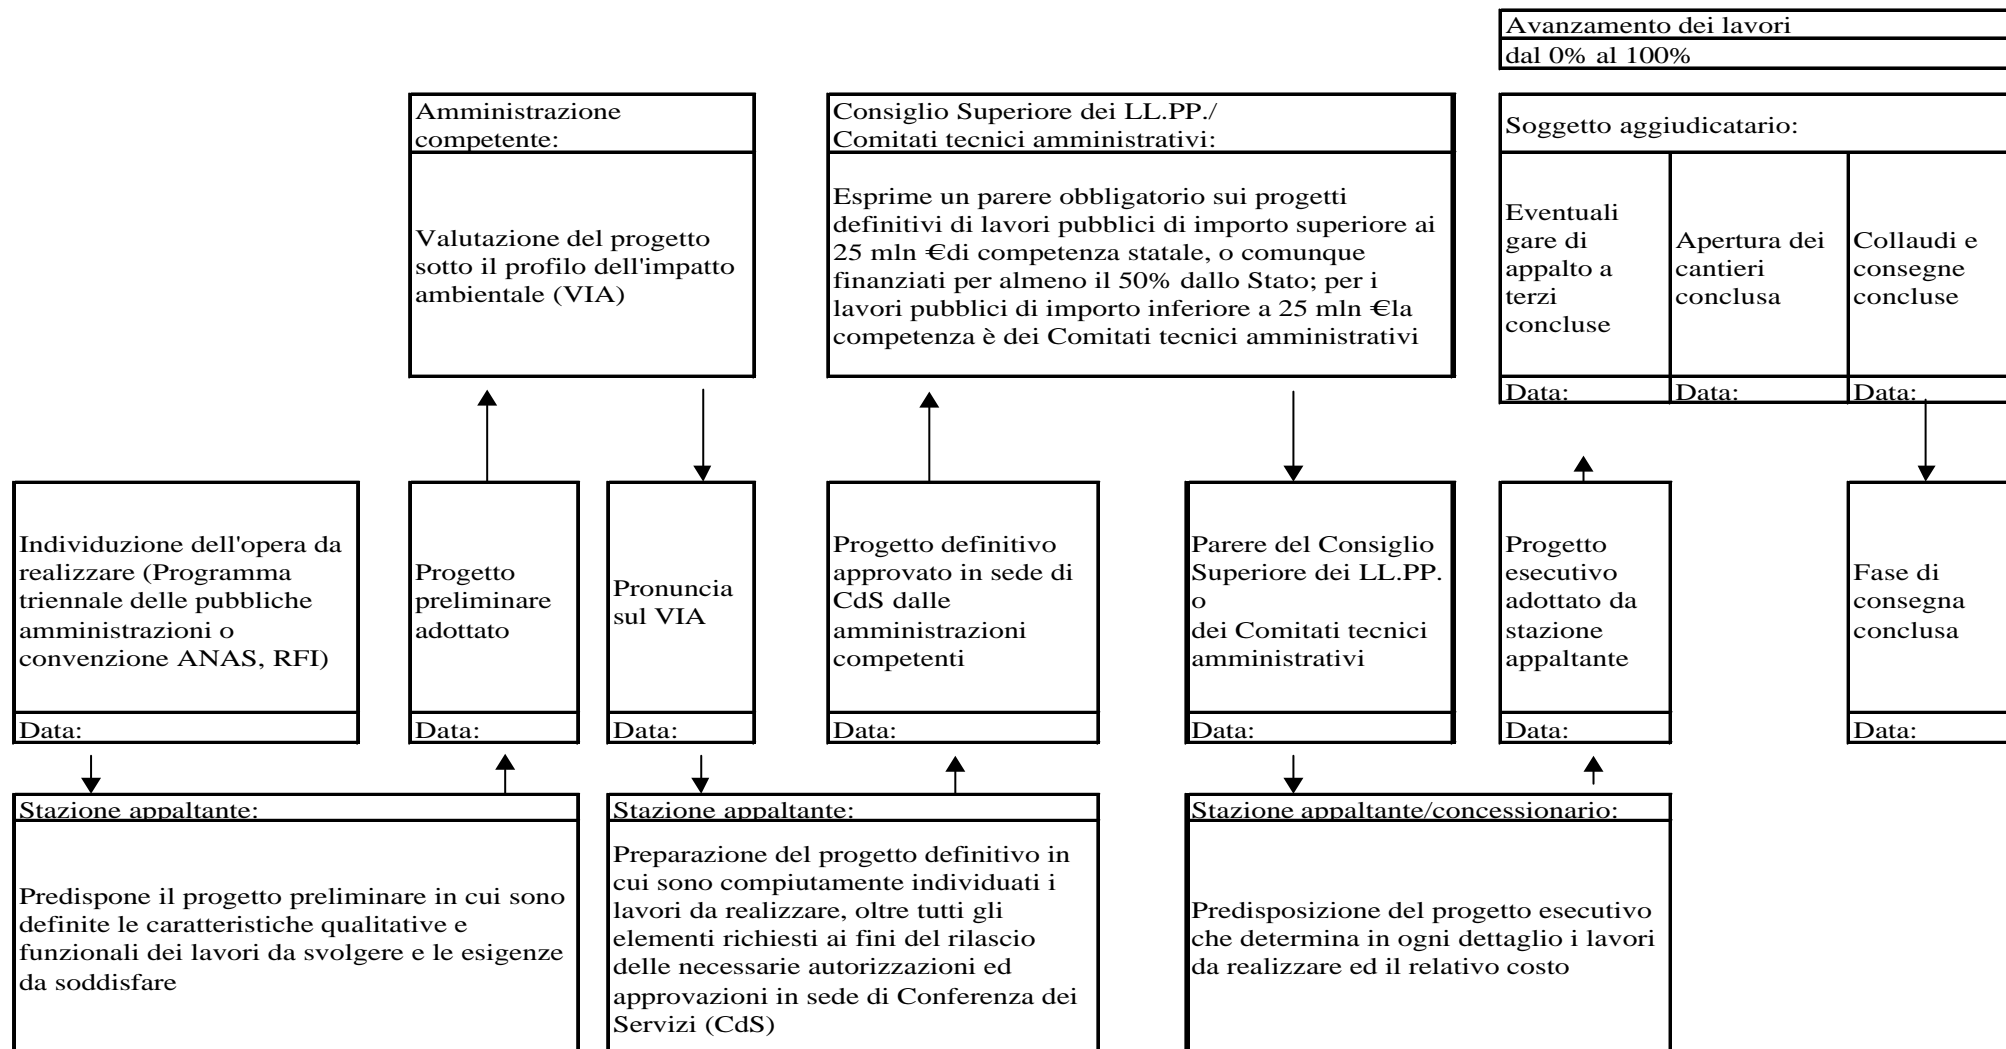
Avanzamento dei lavori
dal 0% al 100%

Amministrazione competente:

Valutazione del progetto sotto il profilo dell'impatto ambientale (VIA)

Consiglio Superiore dei LL.PP./ Comitati tecnici amministrativi:

Esprime un parere obbligatorio sui progetti definitivi di lavori pubblici di importo superiore ai 25 mln €di competenza statale, o comunque finanziati per almeno il 50% dallo Stato; per i lavori pubblici di importo inferiore a 25 mln €la competenza è dei Comitati tecnici amministrativi

Soggetto aggiudicatario:

| Eventuali gare di appalto a terzi concluse | Apertura dei cantieri conclusa | Collaudi e consegne concluse |
|---|---|---|
| Data: | Data: | Data: |

Individuazione dell'opera da realizzare (Programma triennale delle pubbliche amministrazioni o convenzione ANAS, RFI)
Data:

Progetto preliminare adottato
Data:

Pronuncia sul VIA
Data:

Progetto definitivo approvato in sede di CdS dalle amministrazioni competenti
Data:

Parere del Consiglio Superiore dei LL.PP. o dei Comitati tecnici amministrativi
Data:

Progetto esecutivo adottato da stazione appaltante
Data:

Fase di consegna conclusa
Data:

Stazione appaltante:

Predispone il progetto preliminare in cui sono definite le caratteristiche qualitative e funzionali dei lavori da svolgere e le esigenze da soddisfare

Stazione appaltante:

Preparazione del progetto definitivo in cui sono compiutamente individuati i lavori da realizzare, oltre tutti gli elementi richiesti ai fini del rilascio delle necessarie autorizzazioni ed approvazioni in sede di Conferenza dei Servizi (CdS)

Stazione appaltante/concessionario:

Predisposizione del progetto esecutivo che determina in ogni dettaglio i lavori da realizzare ed il relativo costo